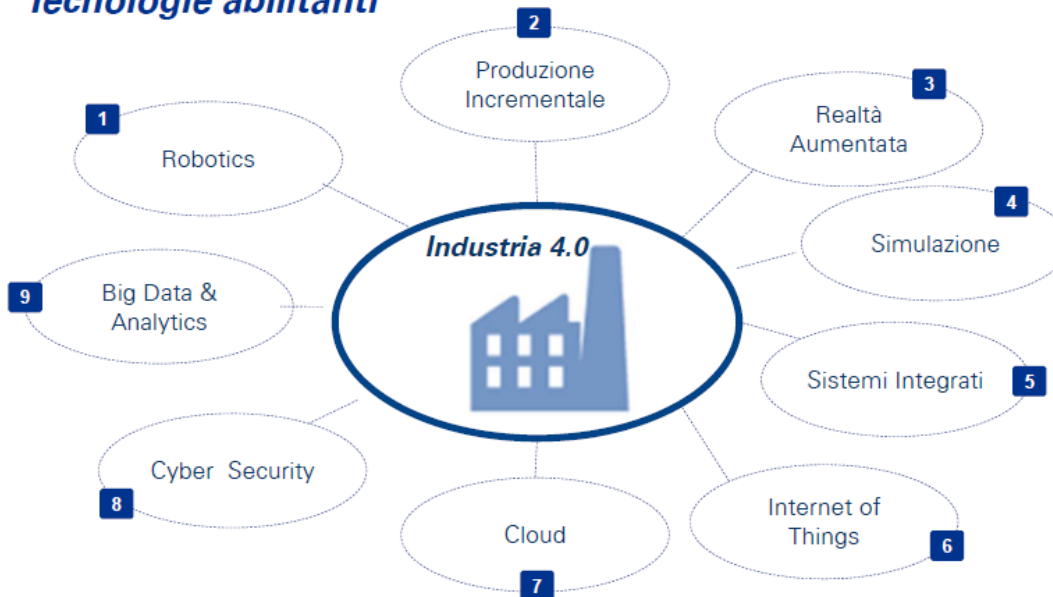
Tecnologie abilitanti

2
Produzione Incrementale

3
Realtà Aumentata

1
Robotics

4
Simulazione

Industria 4.0

9
Big Data & Analytics

Sistemi Integrati
5

Cyber Security
8

Internet of Things
6

Cloud
7